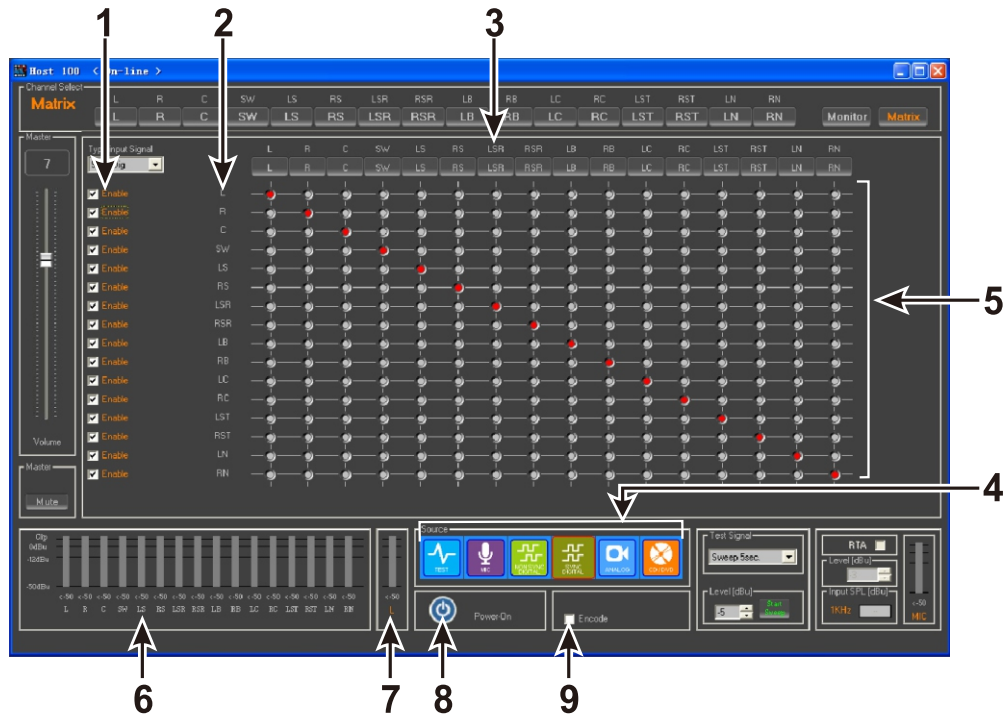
1 2 3

Host 100 < On-line >

Channel Select
Matrix

L R C SW LS RS LSR RSR LB RB LC RC LST RST LN RN
L R C SW LS RS LSR RSR LB RB LC RC LST RST LN RN
Monitor Matrix

Master
7
Volume

Master
Mute

Type Input Signal
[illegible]

L R C SW LS RS LSR RSR LB RB LC RC LST RST LN RN
L R C SW LS RS LSR RSR LB RB LC RC LST RST LN RN

Enable L
Enable R
Enable C
Enable SW
Enable LS
Enable RS
Enable LSR
Enable RSR
Enable LB
Enable RB
Enable LC
Enable RC
Enable LST
Enable RST
Enable LN
Enable RN

5

4

Clip
0dBu
-12dBu
-50dBu
c-50 c-50 c-50 c-50 c-50 c-50 c-50 c-50 c-50 c-50 c-50 c-50 c-50 c-50 c-50 c-50
L R C SW LS RS LSR RSR LB RB LC RC LST RST LN RN

c-50
L

Source
TEST MIC NON SYNC DIGITAL SYNC DIGITAL ANALOG CD/DVD

Power-On

Encode

Test Signal
Sweep 5sec.

Level [dBu]
-5
Start Sweep

RTA
Level [dBu]
Input SPL [dBu]
1KHz
c-50
MIC

6 7 8 9